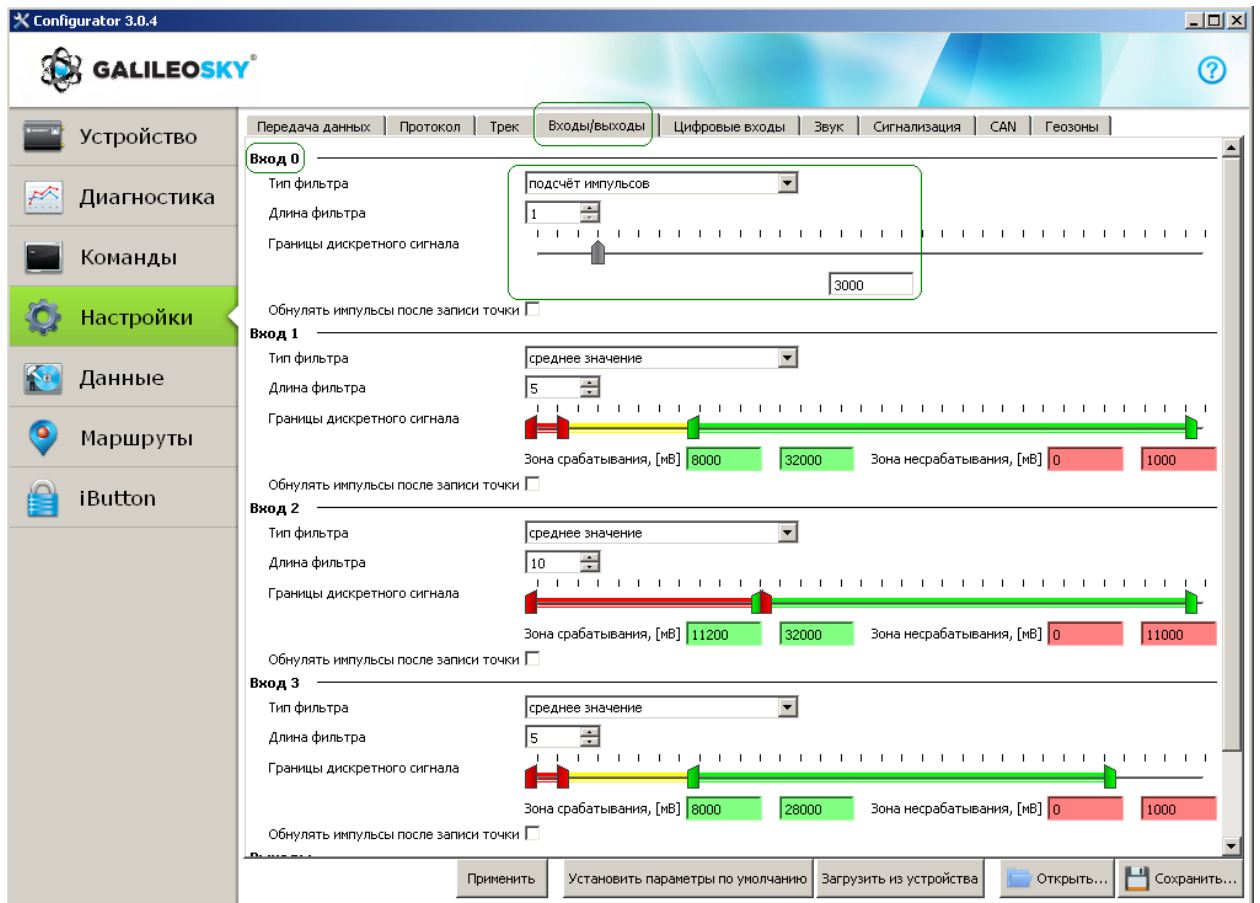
Configurator 3.0.4

GALILEOSKY

?

Устройство
Диагностика
Команды
Настройки
Данные
Маршруты
iButton

Передача данных | Протокол | Трек | Входы/выходы | Цифровые входы | Звук | Сигнализация | CAN | Геозоны

Вход 0
Тип фильтра подсчёт импульсов
Длина фильтра 1
Границы дискретного сигнала
3000
Обнулять импульсы после записи точки

Вход 1
Тип фильтра среднее значение
Длина фильтра 5
Границы дискретного сигнала
Зона срабатывания, [мВ] 8000 32000 Зона несрабатывания, [мВ] 0 1000
Обнулять импульсы после записи точки

Вход 2
Тип фильтра среднее значение
Длина фильтра 10
Границы дискретного сигнала
Зона срабатывания, [мВ] 11200 32000 Зона несрабатывания, [мВ] 0 11000
Обнулять импульсы после записи точки

Вход 3
Тип фильтра среднее значение
Длина фильтра 5
Границы дискретного сигнала
Зона срабатывания, [мВ] 8000 28000 Зона несрабатывания, [мВ] 0 1000
Обнулять импульсы после записи точки

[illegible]

Применить | Установить параметры по умолчанию | Загрузить из устройства | Открыть... | Сохранить...